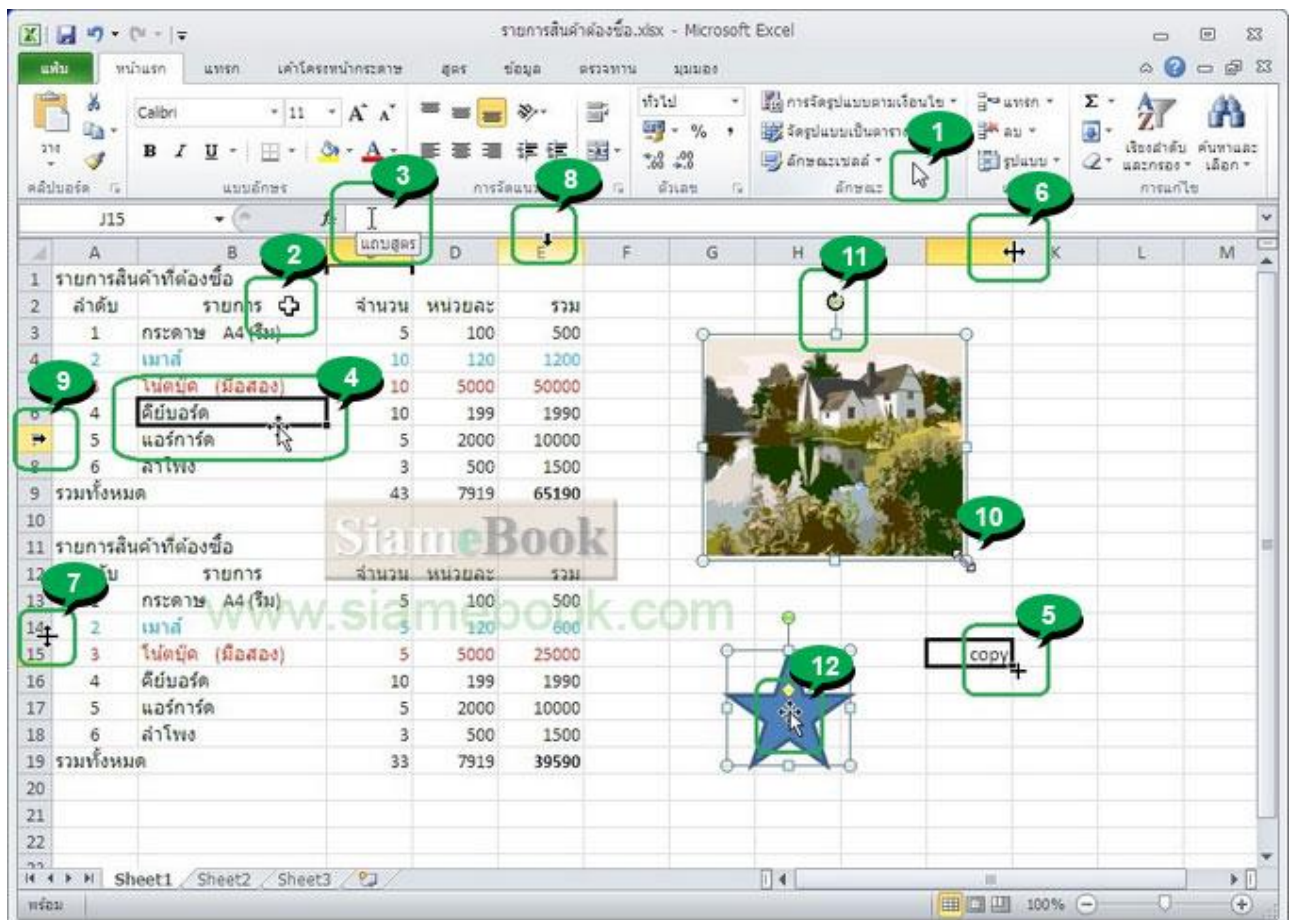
รายการสินค้าต้องซื้อ.xlsx - Microsoft Excel

แฟ้ม หน้าแรก แทรก เค้าโครงหน้ากระดาษ สูตร ข้อมูล ตรวจทาน มุมมอง

วาง คลิปบอร์ด Calibri 11 แบบอักษร การจัดแนว ทั่วไป % , ตัวเลข การจัดรูปแบบตามเงื่อนไข จัดรูปแบบเป็นตาราง ลักษณะเซลล์ ลักษณะ แทรก ลบ รูปแบบ เรียงลำดับและกรอง ค้นหาและเลือก การแก้ไข

J15

แถบสูตร

1 2 3 4 5 6 7 8 9 10 11 12

| | A | B | C | D | E |
|---|---|---|---|---|---|
| 1 | รายการสินค้าที่ต้องซื้อ | | | | |
| 2 | ลำดับ | รายการ | จำนวน | หน่วยละ | รวม |
| 3 | 1 | กระดาษ A4 (รีม) | 5 | 100 | 500 |
| 4 | 2 | เมาส์ | 10 | 120 | 1200 |
| 5 | | โน้ตบุ๊ค (มือสอง) | 10 | 5000 | 50000 |
| 6 | 4 | คีย์บอร์ด | 10 | 199 | 1990 |
| 7 | 5 | แอร์การ์ด | 5 | 2000 | 10000 |
| 8 | 6 | ลำโพง | 3 | 500 | 1500 |
| 9 | รวมทั้งหมด | | 43 | 7919 | 65190 |
| 10 | | | | | |
| 11 | รายการสินค้าที่ต้องซื้อ | | | | |
| 12 | ลำดับ | รายการ | จำนวน | หน่วยละ | รวม |
| 13 | | กระดาษ A4 (รีม) | 5 | 100 | 500 |
| 14 | 2 | เมาส์ | 5 | 120 | 600 |
| 15 | 3 | โน้ตบุ๊ค (มือสอง) | 5 | 5000 | 25000 |
| 16 | 4 | คีย์บอร์ด | 10 | 199 | 1990 |
| 17 | 5 | แอร์การ์ด | 5 | 2000 | 10000 |
| 18 | 6 | ลำโพง | 3 | 500 | 1500 |
| 19 | รวมทั้งหมด | | 33 | 7919 | 39590 |

copy

SiameBook
www.siamebook.com

Sheet1 Sheet2 Sheet3
พร้อม 100%